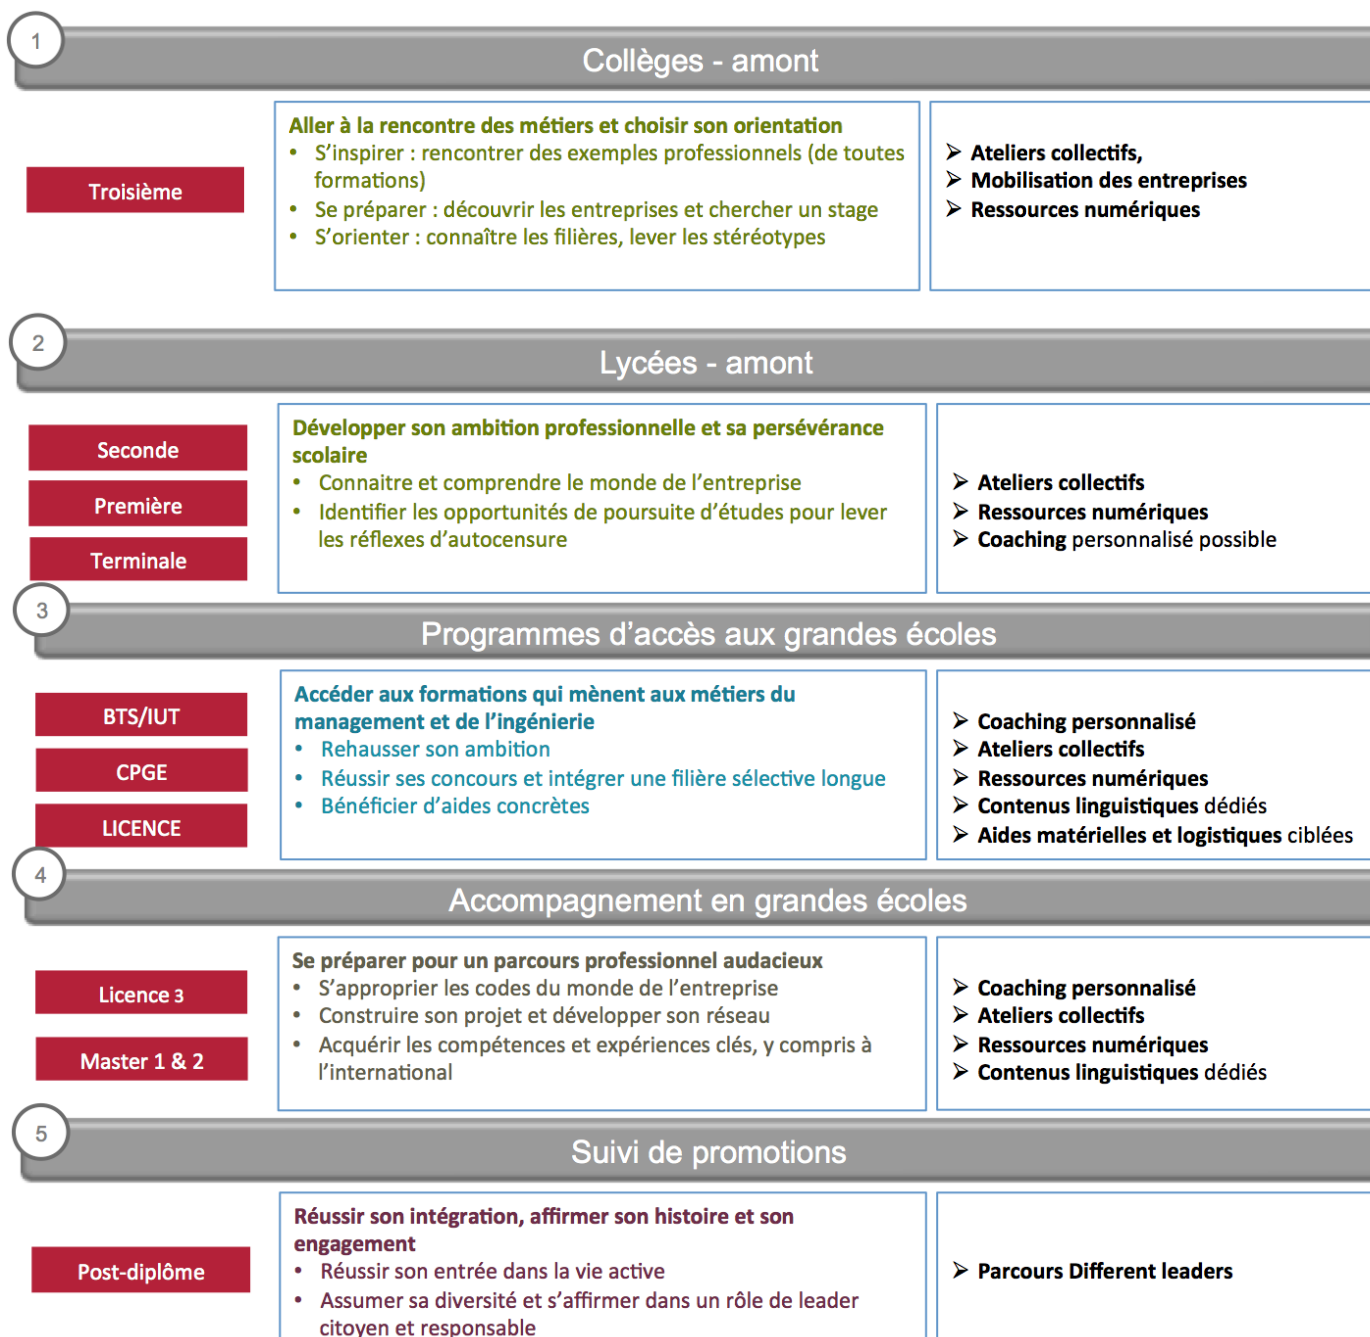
1

Collèges - amont

Troisième

Aller à la rencontre des métiers et choisir son orientation
- S'inspirer : rencontrer des exemples professionnels (de toutes formations)
- Se préparer : découvrir les entreprises et chercher un stage
- S'orienter : connaître les filières, lever les stéréotypes

➢ Ateliers collectifs,
➢ Mobilisation des entreprises
➢ Ressources numériques

2

Lycées - amont

Seconde

Première

Terminale

Développer son ambition professionnelle et sa persévérance scolaire
- Connaitre et comprendre le monde de l'entreprise
- Identifier les opportunités de poursuite d'études pour lever les réflexes d'autocensure

➢ Ateliers collectifs
➢ Ressources numériques
➢ Coaching personnalisé possible

3

Programmes d'accès aux grandes écoles

BTS/IUT

CPGE

LICENCE

Accéder aux formations qui mènent aux métiers du management et de l'ingénierie
- Rehausser son ambition
- Réussir ses concours et intégrer une filière sélective longue
- Bénéficier d'aides concrètes

➢ Coaching personnalisé
➢ Ateliers collectifs
➢ Ressources numériques
➢ Contenus linguistiques dédiés
➢ Aides matérielles et logistiques ciblées

4

Accompagnement en grandes écoles

Licence 3

Master 1 & 2

Se préparer pour un parcours professionnel audacieux
- S'approprier les codes du monde de l'entreprise
- Construire son projet et développer son réseau
- Acquérir les compétences et expériences clés, y compris à l'international

➢ Coaching personnalisé
➢ Ateliers collectifs
➢ Ressources numériques
➢ Contenus linguistiques dédiés

5

Suivi de promotions

Post-diplôme

Réussir son intégration, affirmer son histoire et son engagement
- Réussir son entrée dans la vie active
- Assumer sa diversité et s'affirmer dans un rôle de leader citoyen et responsable

➢ Parcours Different leaders